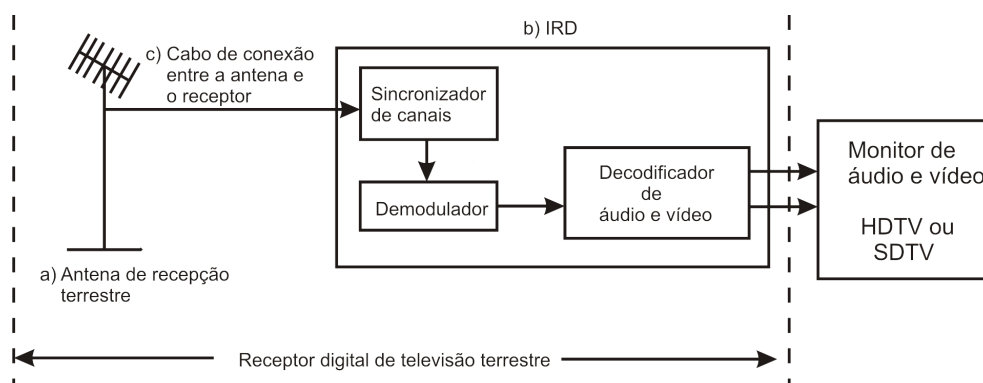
b) IRD

c) Cabo de conexão entre a antena e o receptor

Sincronizador de canais

Demodulador

Decodificador de áudio e vídeo

Monitor de áudio e vídeo

HDTV ou SDTV

a) Antena de recepção terrestre

Receptor digital de televisão terrestre